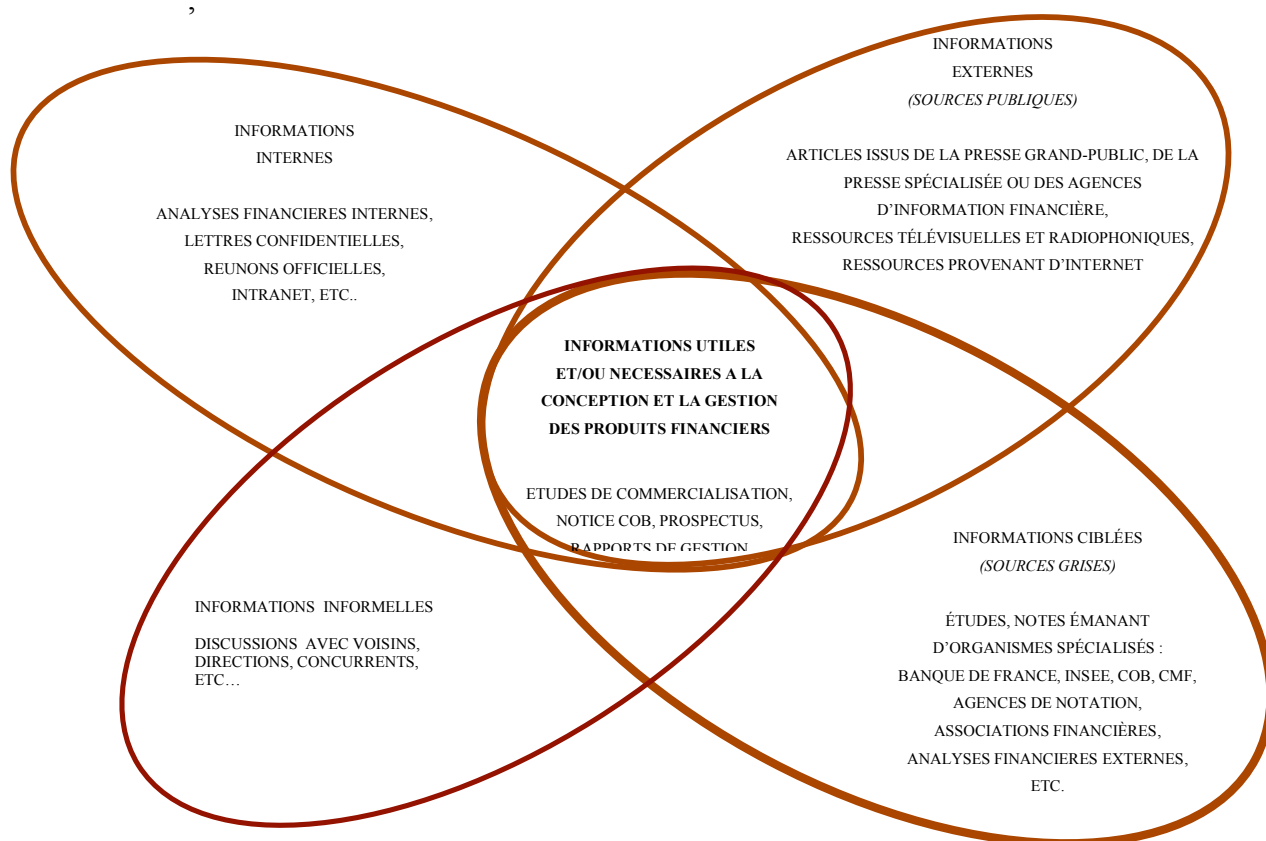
’

INFORMATIONS
INTERNES

ANALYSES FINANCIERES INTERNES,
LETTRES CONFIDENTIELLES,
REUNONS OFFICIELLES,
INTRANET, ETC..

INFORMATIONS
EXTERNES
*(SOURCES PUBLIQUES)*

ARTICLES ISSUS DE LA PRESSE GRAND-PUBLIC, DE LA PRESSE SPÉCIALISÉE OU DES AGENCES D’INFORMATION FINANCIÈRE,
RESSOURCES TÉLÉVISUELLES ET RADIOPHONIQUES,
RESSOURCES PROVENANT D’INTERNET

**INFORMATIONS UTILES ET/OU NECESSAIRES A LA CONCEPTION ET LA GESTION DES PRODUITS FINANCIERS**

ETUDES DE COMMERCIALISATION,
NOTICE COB, PROSPECTUS,
RAPPORTS DE GESTION

INFORMATIONS INFORMELLES

DISCUSSIONS AVEC VOISINS,
DIRECTIONS, CONCURRENTS,
ETC…

INFORMATIONS CIBLÉES
*(SOURCES GRISES)*

ÉTUDES, NOTES ÉMANANT D’ORGANISMES SPÉCIALISÉS :
BANQUE DE FRANCE, INSEE, COB, CMF,
AGENCES DE NOTATION,
ASSOCIATIONS FINANCIÈRES,
ANALYSES FINANCIERES EXTERNES,
ETC.